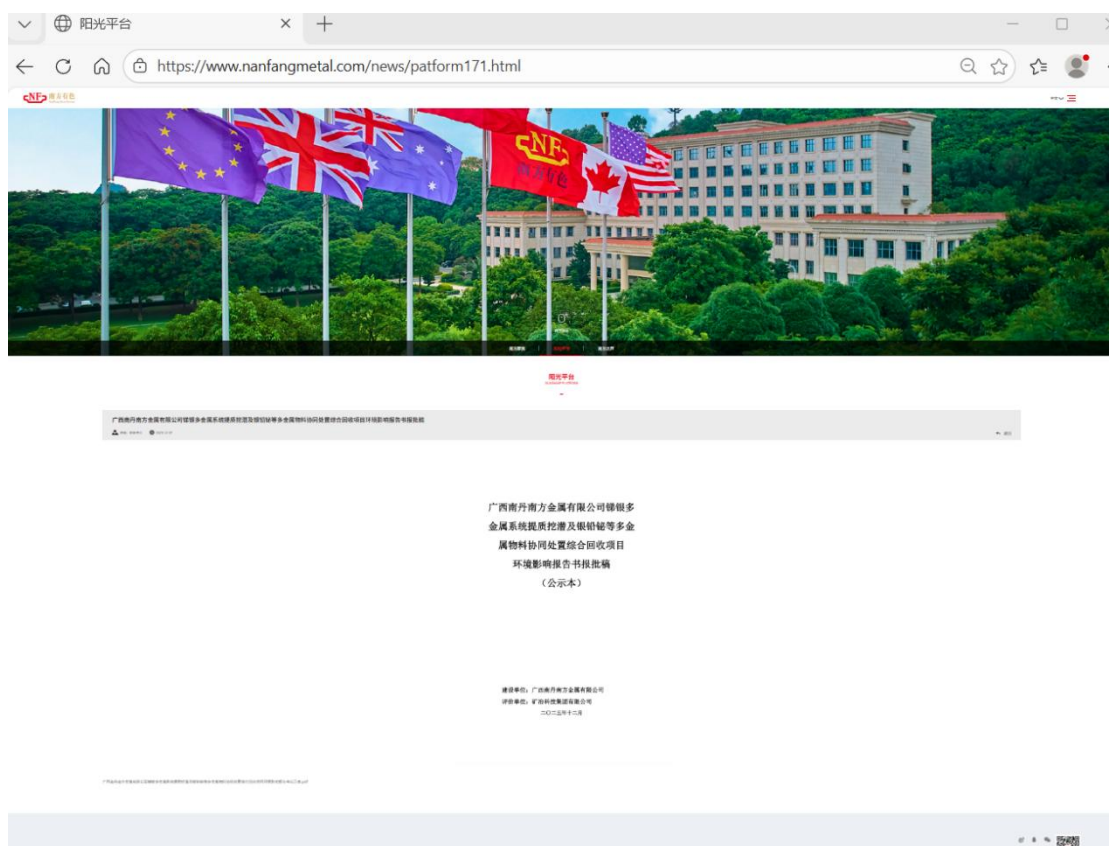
阳光平台

https://www.nanfangmetal.com/news/patform171.html

NF 南方有色

阳光平台

广西南丹南方金属有限公司锑银多金属系统提质挖潜及银铅铋等多金属物料协同处置综合回收项目环境影响报告书报批稿

广西南丹南方金属有限公司锑银多金属系统提质挖潜及银铅铋等多金属物料协同处置综合回收项目环境影响报告书报批稿（公示本）

建设单位：广西南丹南方金属有限公司
评价单位：矿冶科技集团有限公司
二〇二五年十二月